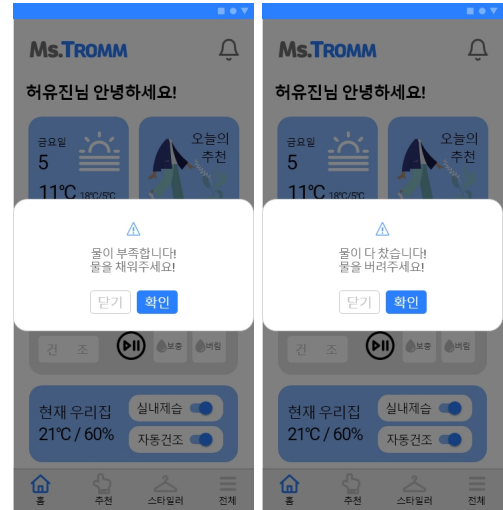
Ms.TROMM

허유진님 안녕하세요!

금요일
5

11°C 18°C/5°C

오늘의
추천

⚠

물이 부족합니다!
물을 채워주세요!

닫기 확인

건 조

보충 버림

현재 우리집
21°C / 60%

실내제습

자동건조

홈 추천 스타일러 전체

Ms.TROMM

허유진님 안녕하세요!

금요일
5

11°C 18°C/5°C

오늘의
추천

⚠

물이 다 찼습니다!
물을 버려주세요!

닫기 확인

건 조

보충 버림

현재 우리집
21°C / 60%

실내제습

자동건조

홈 추천 스타일러 전체